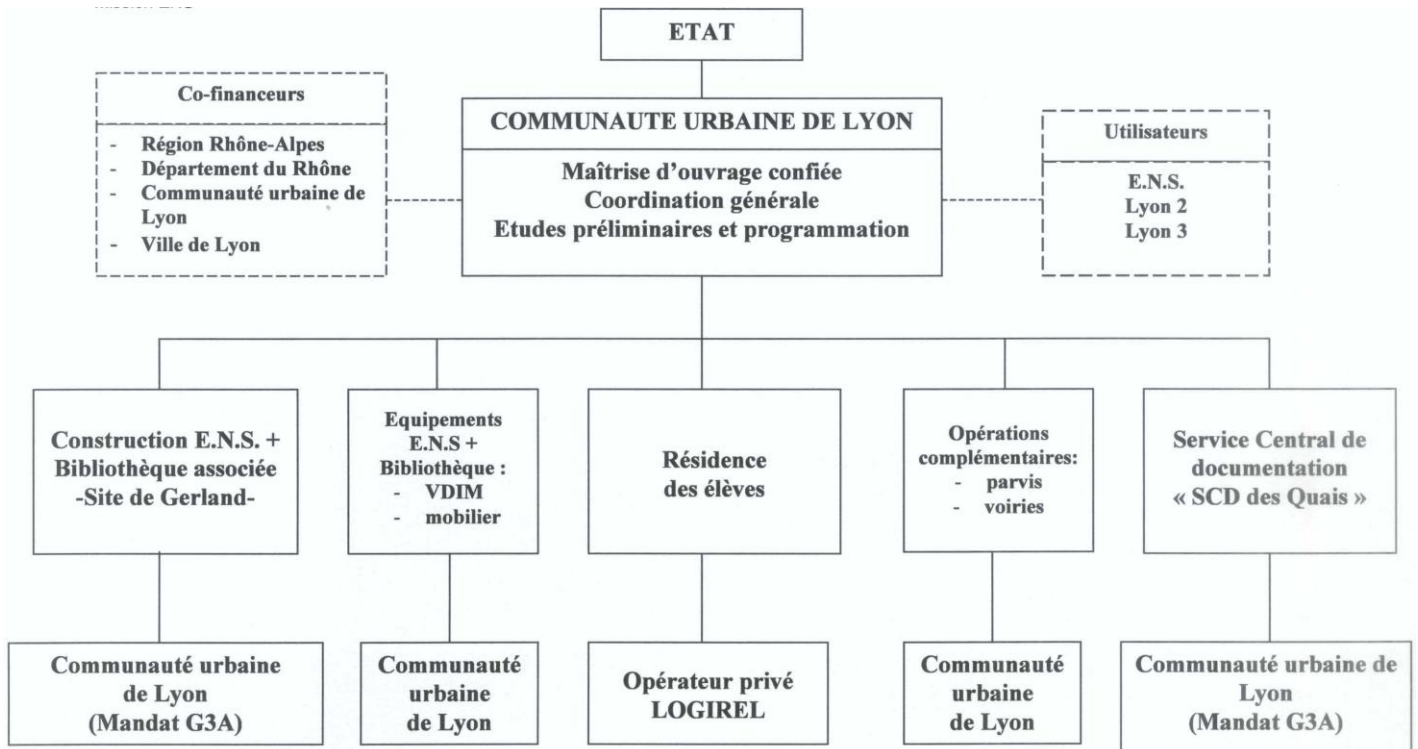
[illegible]

ETAT

Co-financeurs

- Région Rhône-Alpes
- Département du Rhône
- Communauté urbaine de Lyon
- Ville de Lyon

COMMUNAUTE URBAINE DE LYON

Maîtrise d'ouvrage confiée
Coordination générale
Etudes préliminaires et programmation

Utilisateurs

E.N.S.
Lyon 2
Lyon 3

Construction E.N.S. + Bibliothèque associée -Site de Gerland-

Communauté urbaine de Lyon (Mandat G3A)

Equipements E.N.S + Bibliothèque :
- VDIM
- mobilier

Communauté urbaine de Lyon

Résidence des élèves

Opérateur privé LOGIREL

Opérations complémentaires:
- parvis
- voiries

Communauté urbaine de Lyon

Service Central de documentation « SCD des Quais »

Communauté urbaine de Lyon (Mandat G3A)